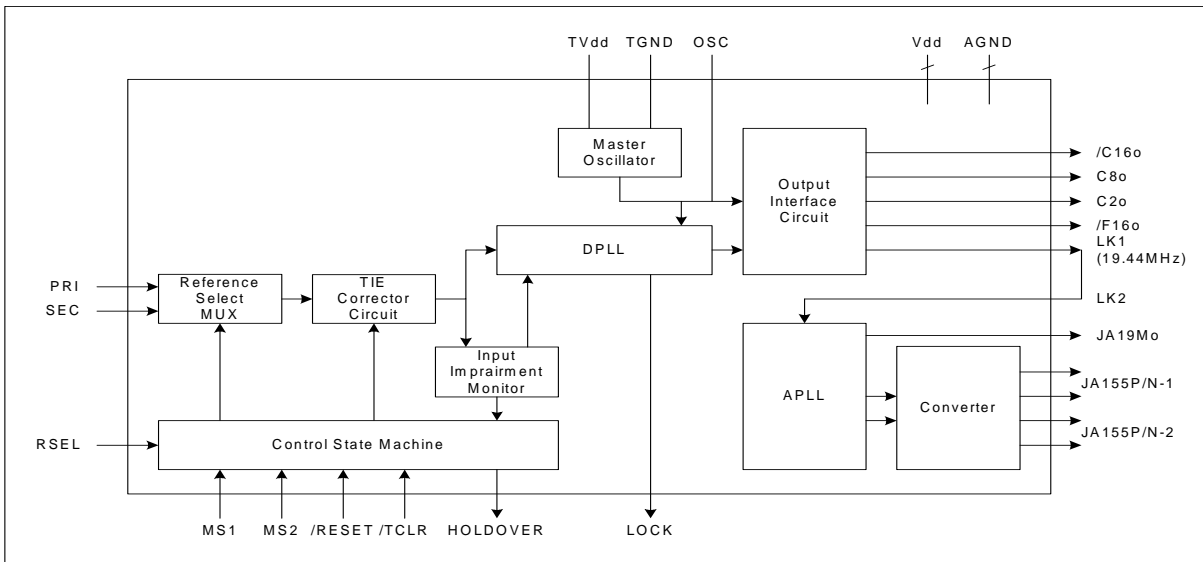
TVdd TGND OSC Vdd AGND

Master Oscillator

Output Interface Circuit

/C16o
C8o
C2o
/F16o
LK1 (19.44MHz)

DPLL

PRI
SEC

Reference Select MUX

TIE Corrector Circuit

LK2

JA19Mo

Input Imprairment Monitor

APLL

Converter

JA155P/N-1

JA155P/N-2

RSEL

Control State Machine

MS1 MS2 /RESET /TCLR HOLDOVER LOCK